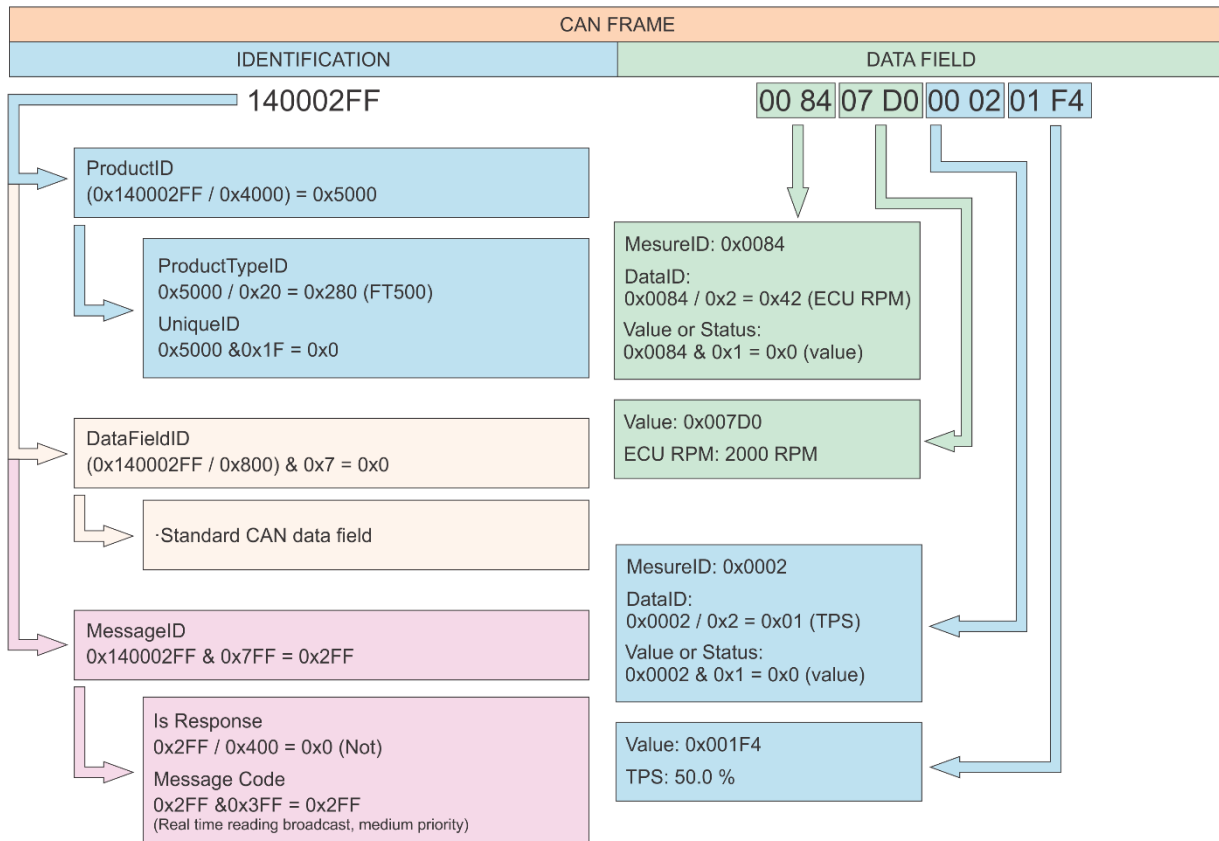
CAN FRAME

IDENTIFICATION

DATA FIELD

140002FF

00 84 07 D0 00 02 01 F4

ProductID
(0x140002FF / 0x4000) = 0x5000

ProductTypeID
0x5000 / 0x20 = 0x280 (FT500)
UniqueID
0x5000 &0x1F = 0x0

DataFieldID
(0x140002FF / 0x800) & 0x7 = 0x0

·Standard CAN data field

MessageID
0x140002FF & 0x7FF = 0x2FF

Is Response
0x2FF / 0x400 = 0x0 (Not)
Message Code
0x2FF &0x3FF = 0x2FF
(Real time reading broadcast, medium priority)

MesureID: 0x0084
DataID:
0x0084 / 0x2 = 0x42 (ECU RPM)
Value or Status:
0x0084 & 0x1 = 0x0 (value)

Value: 0x007D0
ECU RPM: 2000 RPM

MesureID: 0x0002
DataID:
0x0002 / 0x2 = 0x01 (TPS)
Value or Status:
0x0002 & 0x1 = 0x0 (value)

Value: 0x001F4
TPS: 50.0 %